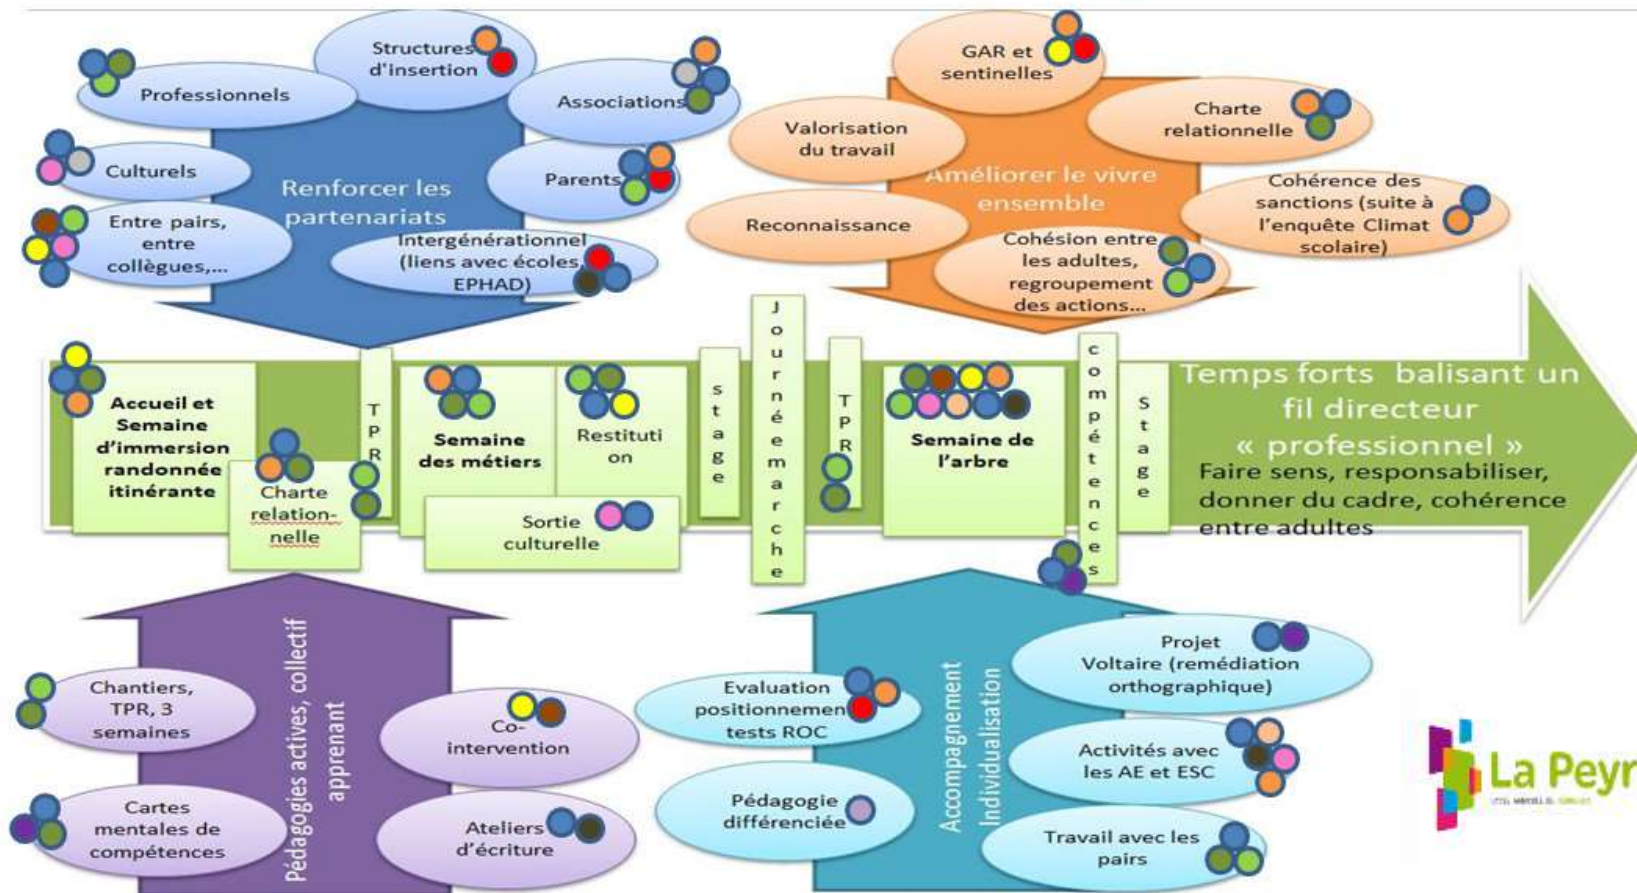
Professionnels

Structures d'insertion

Associations

Culturels

Parents

Renforcer les partenariats

Entre pairs, entre collègues,...

Intergénérationnel (liens avec écoles, EPHAD)

GAR et sentinelles

Valorisation du travail

Charte relationnelle

Améliorer le vivre ensemble

Reconnaissance

Cohérence des sanctions (suite à l'enquête Climat scolaire)

Cohésion entre les adultes, regroupement des actions...

Accueil et Semaine d'immersion randonnée itinérante

Charte relationnelle

TPR

Semaine des métiers

Restitution

Sortie culturelle

stage

Journée marche

TPR

Semaine de l'arbre

compétences

Stage

Temps forts balisant un fil directeur « professionnel »
Faire sens, responsabiliser, donner du cadre, cohérence entre adultes

Chantiers, TPR, 3 semaines

Pédagogies actives, collectif apprenant

Co-intervention

Cartes mentales de compétences

Ateliers d'écriture

Evaluation positionnement tests ROC

Pédagogie différenciée

Accompagnement Individualisation

Projet Voltaire (remédiation orthographique)

Activités avec les AE et ESC

Travail avec les pairs

La Peyr